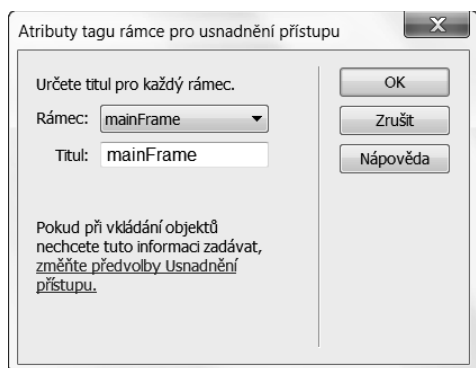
Atributy tagu rámce pro usnadnění přístupu

Určete titul pro každý rámec.

Rámec: mainFrame

Titul: mainFrame

Pokud při vkládání objektů nechcete tuto informaci zadávat, změňte předvolby Usnadnění přístupu.

OK

Zrušit

Nápověda